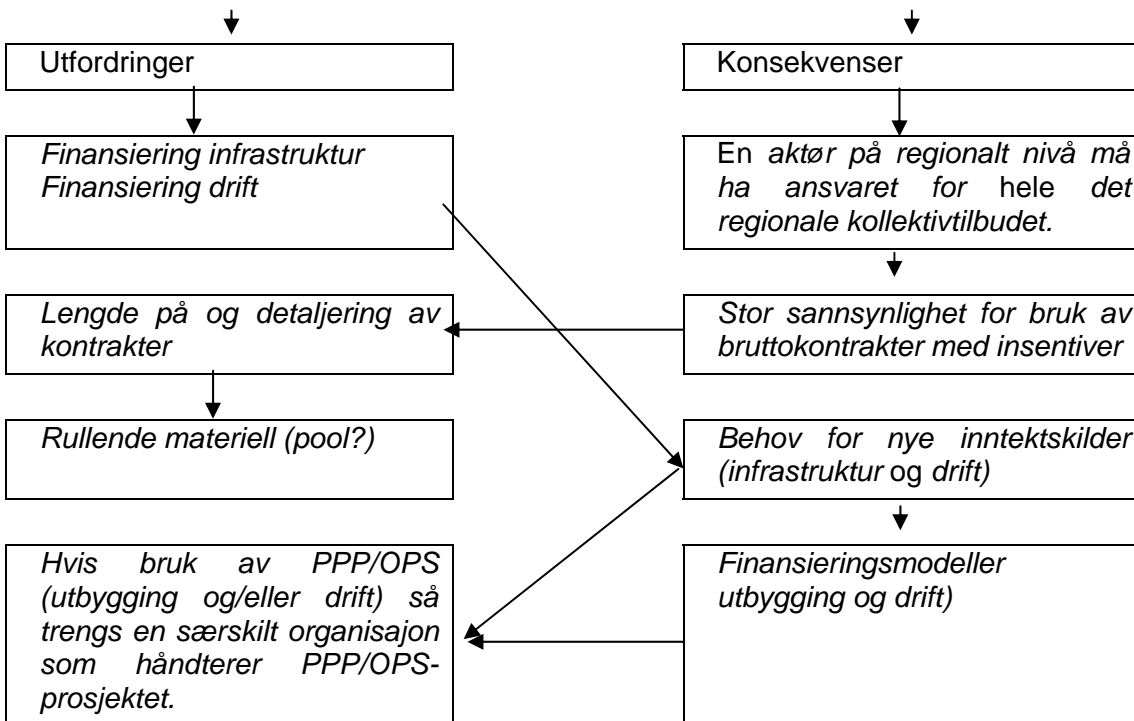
Utfordringer

Finansiering infrastruktur
Finansiering drift

Lengde på og detaljering av kontrakter

Rullende materiell (pool?)

Hvis bruk av PPP/OPS (utbygging og/eller drift) så trengs en særskilt organisajon som håndterer PPP/OPS-prosjektet.

Konsekvenser

En aktør på regionalt nivå må ha ansvaret for hele det regionale kollektivtilbudet.

Stor sannsynlighet for bruk av bruttokontrakter med insentiver

Behov for nye inntektskilder (infrastruktur og drift)

Finansieringsmodeller utbygging og drift)